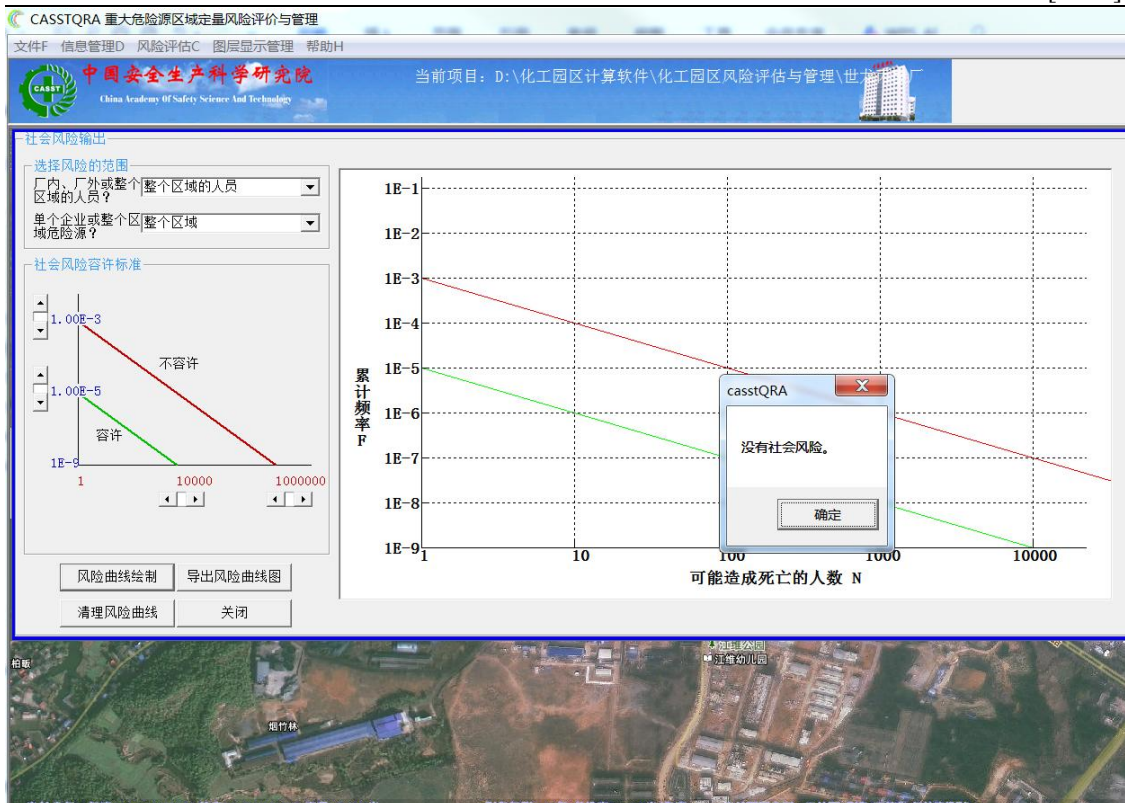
CASSTQRA 重大危险源区域定量风险评价与管理

文件F 信息管理D 风险评估C 图层显示管理 帮助H

CASST 中国安全生产科学研究院
China Academy Of Safety Science And Technology

当前项目：D:\化工园区计算软件\化工园区风险评估与管理\世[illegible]厂

社会风险输出

选择风险的范围

厂内、厂外或整个区域的人员？ 整个区域的人员

单个企业或整个区域危险源？ 整个区域

社会风险容许标准

1.00E-3

不容许

1.00E-5

容许

1E-9

1 10000 1000000

1E-1
1E-2
1E-3
1E-4
1E-5
1E-6
1E-7
1E-8
1E-9

累计频率F

1 10 100 1000 10000

可能造成死亡的人数 N

casstQRA

没有社会风险。

确定

风险曲线绘制 导出风险曲线图

清理风险曲线 关闭

柏薮

烟竹林

江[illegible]公园

江维幼儿园